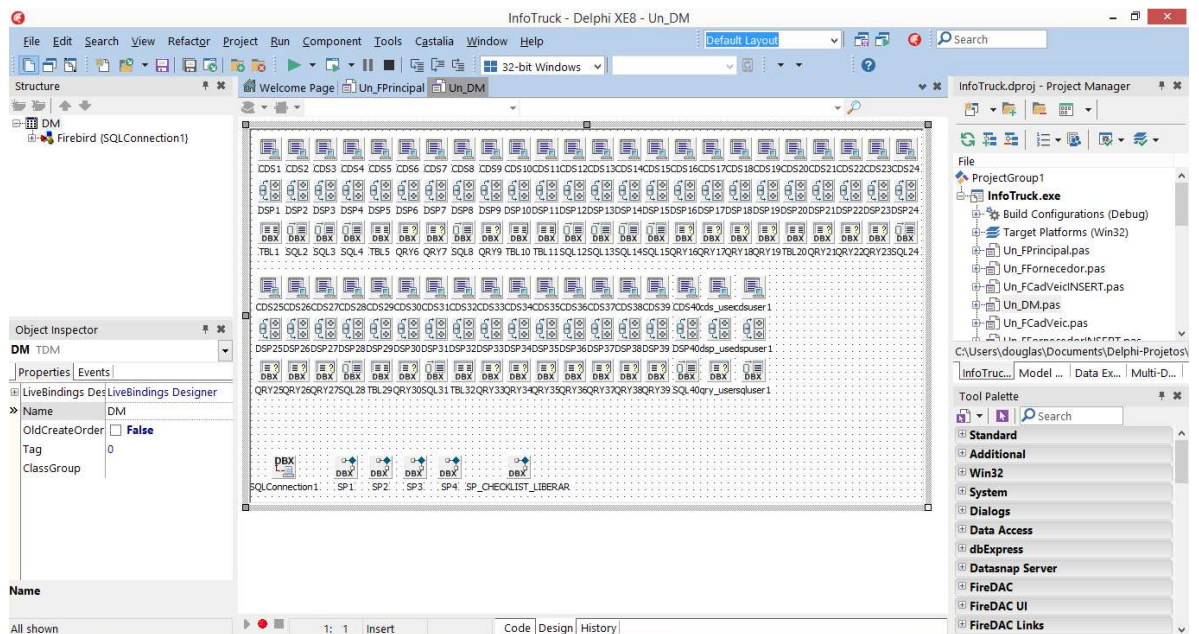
InfoTruck - Delphi XE8 - Un_DM

File Edit Search View Refactor Project Run Component Tools Castalia Window Help

Default Layout

Search

32-bit Windows

Structure

DM
Firebird (SQLConnection1)

Welcome Page Un_FPrincipal Un_DM

CDS1 CDS2 CDS3 CDS4 CDS5 CDS6 CDS7 CDS8 CDS9 CDS10 CDS11 CDS12 CDS13 CDS14 CDS15 CDS16 CDS17 CDS18 CDS19 CDS20 CDS21 CDS22 CDS23 CDS24

DSP1 DSP2 DSP3 DSP4 DSP5 DSP6 DSP7 DSP8 DSP9 DSP10 DSP11 DSP12 DSP13 DSP14 DSP15 DSP16 DSP17 DSP18 DSP19 DSP20 DSP21 DSP22 DSP23 DSP24

TBL1 SQL2 SQL3 SQL4 TBL5 QRY6 QRY7 SQL8 QRY9 TBL10 TBL11 SQL12 SQL13 SQL14 SQL15 QRY16 QRY17 QRY18 QRY19 TBL20 QRY21 QRY22 QRY23 SQL24

CDS25 CDS26 CDS27 CDS28 CDS29 CDS30 CDS31 CDS32 CDS33 CDS34 CDS35 CDS36 CDS37 CDS38 CDS39 CDS40 cds_usercdsuser1

DSP25 DSP26 DSP27 DSP28 DSP29 DSP30 DSP31 DSP32 DSP33 DSP34 DSP35 DSP36 DSP37 DSP38 DSP39 DSP40 dsp_usedspuser1

QRY25 QRY26 QRY27 SQL28 TBL29 QRY30 SQL31 TBL32 QRY33 QRY34 QRY35 QRY36 QRY37 QRY38 QRY39 SQL40 qry_usersqluser1

SQLConnection1 SP1 SP2 SP3 SP4 SP_CHECKLIST_LIBERAR

Object Inspector
DM TDM
Properties Events

| LiveBindings Des | LiveBindings Designer |
|---|---|
| Name | DM |
| OldCreateOrder | False |
| Tag | 0 |
| ClassGroup | |

Name

All shown

1: 1 Insert

Code Design History

InfoTruck.dproj - Project Manager

File
ProjectGroup1
InfoTruck.exe
Build Configurations (Debug)
Target Platforms (Win32)
Un_FPrincipal.pas
Un_FFornecedor.pas
Un_FCadVeicINSERT.pas
Un_DM.pas
Un_FCadVeic.pas

C:\Users\douglas\Documents\Delphi-Projetos\

InfoTruc... Model ... Data Ex... Multi-D...

Tool Palette
Search
Standard
Additional
Win32
System
Dialogs
Data Access
dbExpress
Datasnap Server
FireDAC
FireDAC UI
FireDAC Links